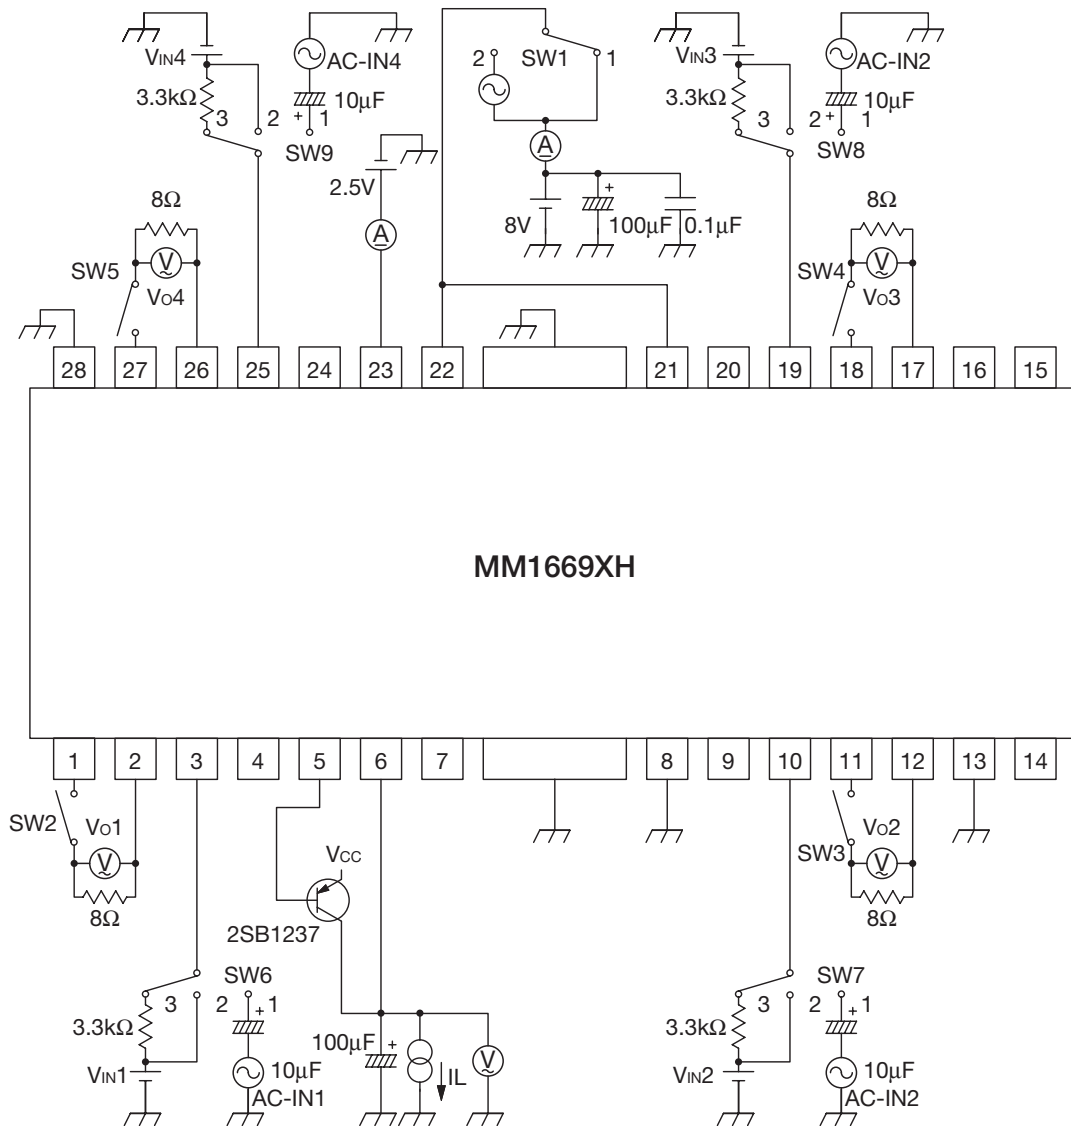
VIN4
AC-IN4
3.3kΩ
3
2
+ 1
10μF
SW9
2.5V
A
2
SW1
1
A
8V
+
100μF
0.1μF
VIN3
AC-IN2
3.3kΩ
3
2 +
1
10μF
SW8
8Ω
V
SW5
VO4
8Ω
V
SW4
VO3
28
27
26
25
24
23
22
21
20
19
18
17
16
15

MM1669XH

1
2
3
4
5
6
7
8
9
10
11
12
13
14
SW2
VO1
V
8Ω
VCC
2SB1237
VO2
SW3
V
8Ω
SW6
3
2
+ 1
3.3kΩ
VIN1
10μF
AC-IN1
100μF
+
IL
V
SW7
3
2
+ 1
3.3kΩ
VIN2
10μF
AC-IN2